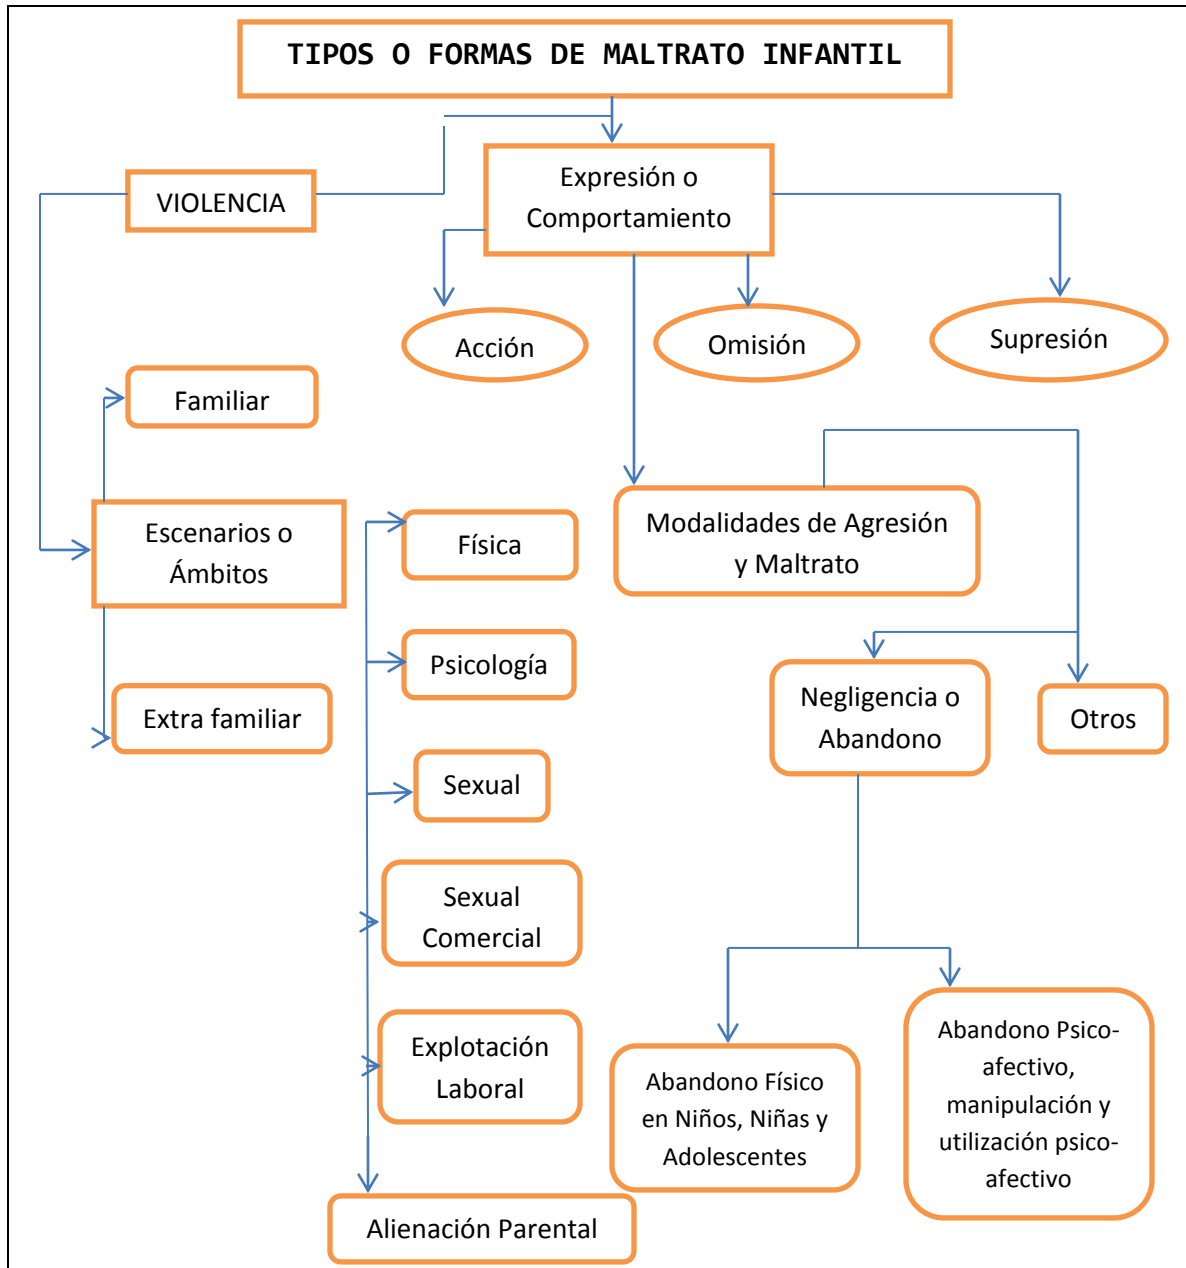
TIPOS O FORMAS DE MALTRATO INFANTIL

VIOLENCIA

Expresión o Comportamiento

Acción

Omisión

Supresión

Familiar

Escenarios o Ámbitos

Extra familiar

Física

Psicología

Sexual

Sexual Comercial

Explotación Laboral

Alienación Parental

Modalidades de Agresión y Maltrato

Negligencia o Abandono

Otros

Abandono Físico en Niños, Niñas y Adolescentes

Abandono Psico-afectivo, manipulación y utilización psico-afectivo